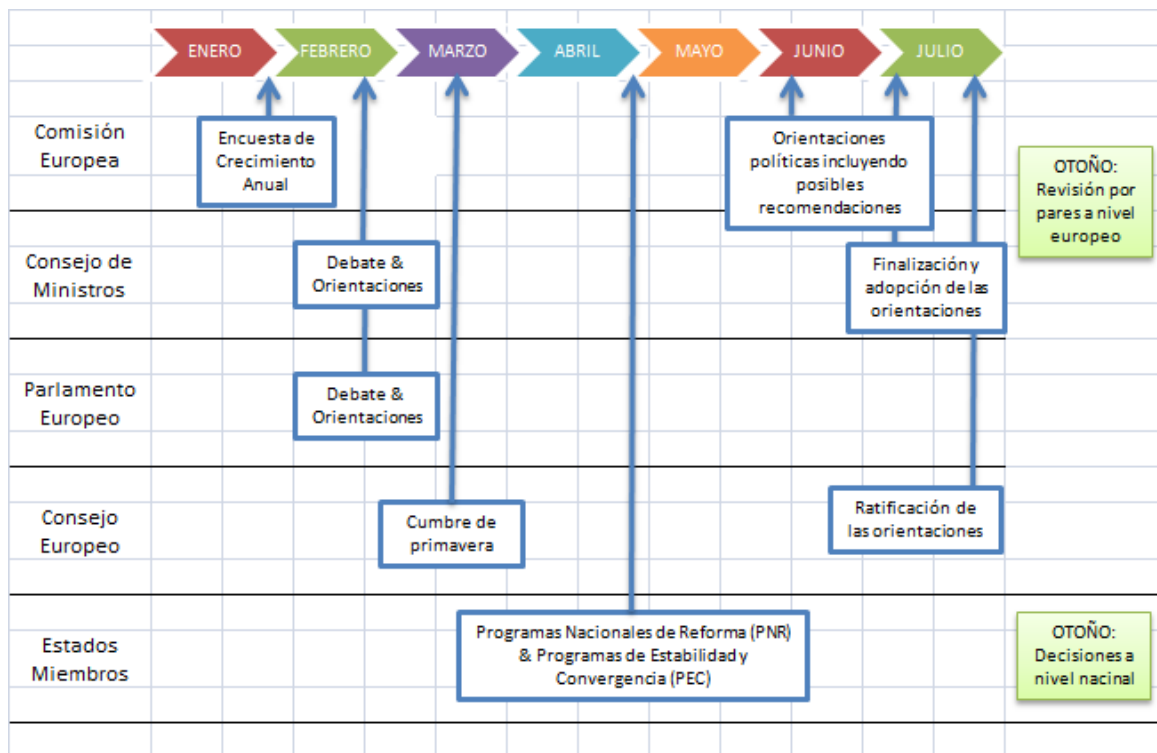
ENERO FEBRERO MARZO ABRIL MAYO JUNIO JULIO

Comisión Europea

Encuesta de Crecimiento Anual

Orientaciones políticas incluyendo posibles recomendaciones

OTOÑO: Revisión por pares a nivel europeo

Consejo de Ministros

Debate & Orientaciones

Finalización y adopción de las orientaciones

Parlamento Europeo

Debate & Orientaciones

Consejo Europeo

Cumbre de primavera

Ratificación de las orientaciones

Estados Miembros

Programas Nacionales de Reforma (PNR) & Programas de Estabilidad y Convergencia (PEC)

OTOÑO: Decisiones a nivel nacinal